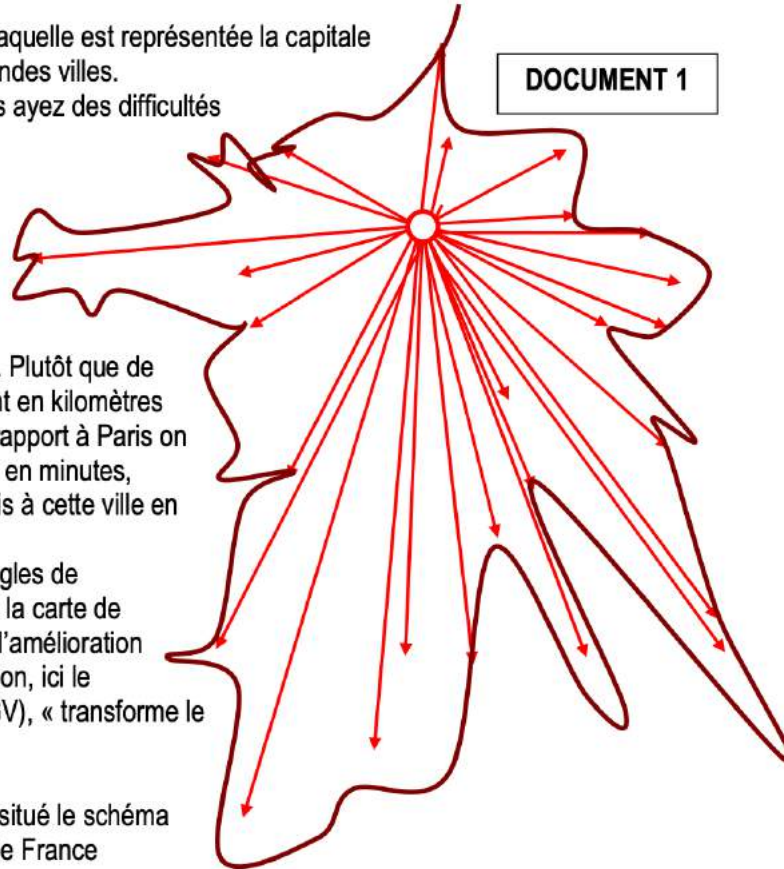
aquelle est représentée la capitale
ndes villes.
s ayez des difficultés

DOCUMENT 1

. Plutôt que de
t en kilomètres
apport à Paris on
en minutes,
s à cette ville en

gles de
la carte de
l'amélioration
on, ici le
V), « transforme le

situé le schéma
e France